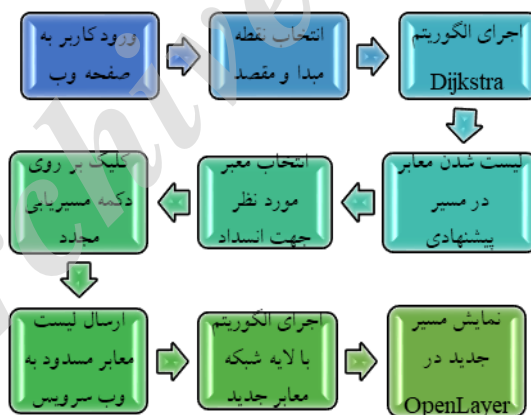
ورود کاربر به صفحه وب

انتخاب نقطه مبدا و مقصد

اجرای الگوریتم Dijkstra

لیست شدن معابر در مسیر پیشنهادی

انتخاب معبر مورد نظر جهت انسداد

کلیک بر روی دکمه مسیریابی مجدد

ارسال لیست معابر مسدود به وب سرویس

اجرای الگوریتم با لایه شبکه معابر جدید

نمایش مسیر جدید در OpenLayer